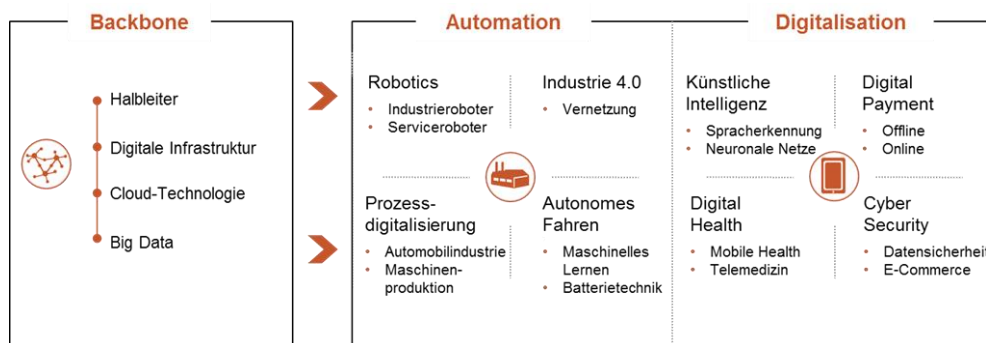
Backbone

Halbleiter

Digitale Infrastruktur

Cloud-Technologie

Big Data

Automation

Robotics
• Industrieroboter
• Serviceroboter

Industrie 4.0
• Vernetzung

Prozessdigitalisierung
• Automobilindustrie
• Maschinenproduktion

Autonomes Fahren
• Maschinelles Lernen
• Batterietechnik

Digitalisation

Künstliche Intelligenz
• Spracherkennung
• Neuronale Netze

Digital Payment
• Offline
• Online

Digital Health
• Mobile Health
• Telemedizin

Cyber Security
• Datensicherheit
• E-Commerce